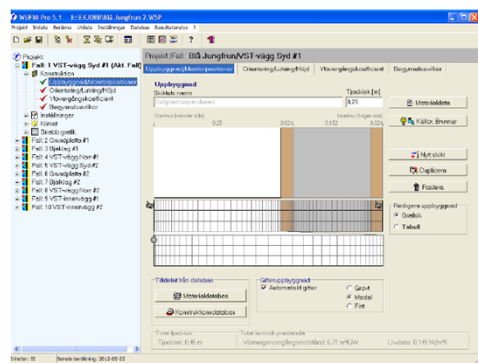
WUFI® Pro 5.1 E:\EXJOBB\Blå Jungfrun 2.W5P

Projekt Inmata Beräkna Utdata Inställningar Databas Resultatanalys ?

Projekt
Fall: 1 VST-vägg Syd #1 (Akt. Fall)
Konstruktion
Uppbyggnad/Monitorpositioner
Orientering/Lutning/Höjd
Ytövergångskoefficient
Begynnelsevillkor
Inställningar
Klimat
Snabb grafik
Fall: 2 Grundplatta #1
Fall: 3 Bjälklag #1
Fall: 4 VST-vägg Norr #1
Fall: 5 VST-vägg Syd #2
Fall: 6 Grundplatta #2
Fall: 7 Bjälklag #2
Fall: 8 VST-vägg Norr #2
Fall: 9 VST-innervägg #1
Fall: 10 VST-innervägg #2

Projekt Fall: Blå Jungfrun/VST-vägg Syd #1

Uppbyggnad/Monitorpositioner | Orientering/Lutning/Höjd | Ytövergångskoefficient | Begynnelsevillkor

Uppbyggnad
Skiktets namn
Tjocklek [m]
0.25
Utsida (vänster sida)
Insida (höger sida)
0.25
0.024
0.012
0.012

Materialdata
Källor, Brunnar
Nytt skikt
Duplicera
Radera
Redigera uppbyggnad
Grafisk
Tabell

Tilldelat från databas
Materialdatabas
Konstruktionsdatabas

Gitteruppbyggnad
Automatiskt gitter
Grovt
Medel
Fint

Total tjocklek
Tjocklek: 0.46 m
Total termisk prestanda
Värmegenomgångsmotstånd: 6.71 m²K/W
U-värde: 0.145 W/m²K

Tecken: 32
Senaste beräkning: 2012-05-03